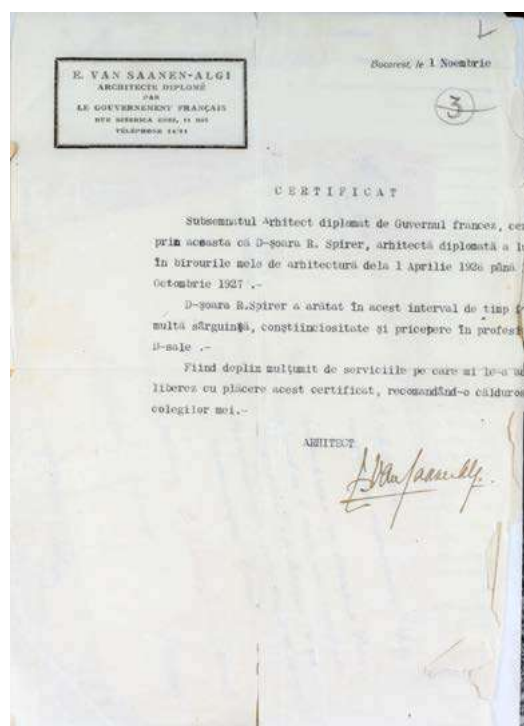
E. VAN SAANEN-ALGI
ARCHITECTE DIPLOMÉ
PAR
LE GOUVERNEMENT FRANÇAIS
RUE BISERICA GOEI, 11 BIS
TÉLÉPHONE 14/31

Bucureşti, le 1 Noembrie

L

3

CERTIFICAT

Subsemnatul Arhitect diplomat de Guvernul francez, cer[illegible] prin aceasta că D-şoara R. Spirer, arhitectă diplomată a l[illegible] în birourile mele de arhitectură dela 1 Aprilie 1926 până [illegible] Octombrie 1927 .-

D-şoara R.Spirer a arătat în acest interval de timp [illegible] multă sârguinţă, conştiinciositate şi pricepere în profes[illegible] D-sale .-

Fiind deplin mulţumit de serviciile pe care mi le-a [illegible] liberez cu plăcere acest certificat, recomandând-o călduros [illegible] colegilor mei.-

ARHITECT

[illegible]